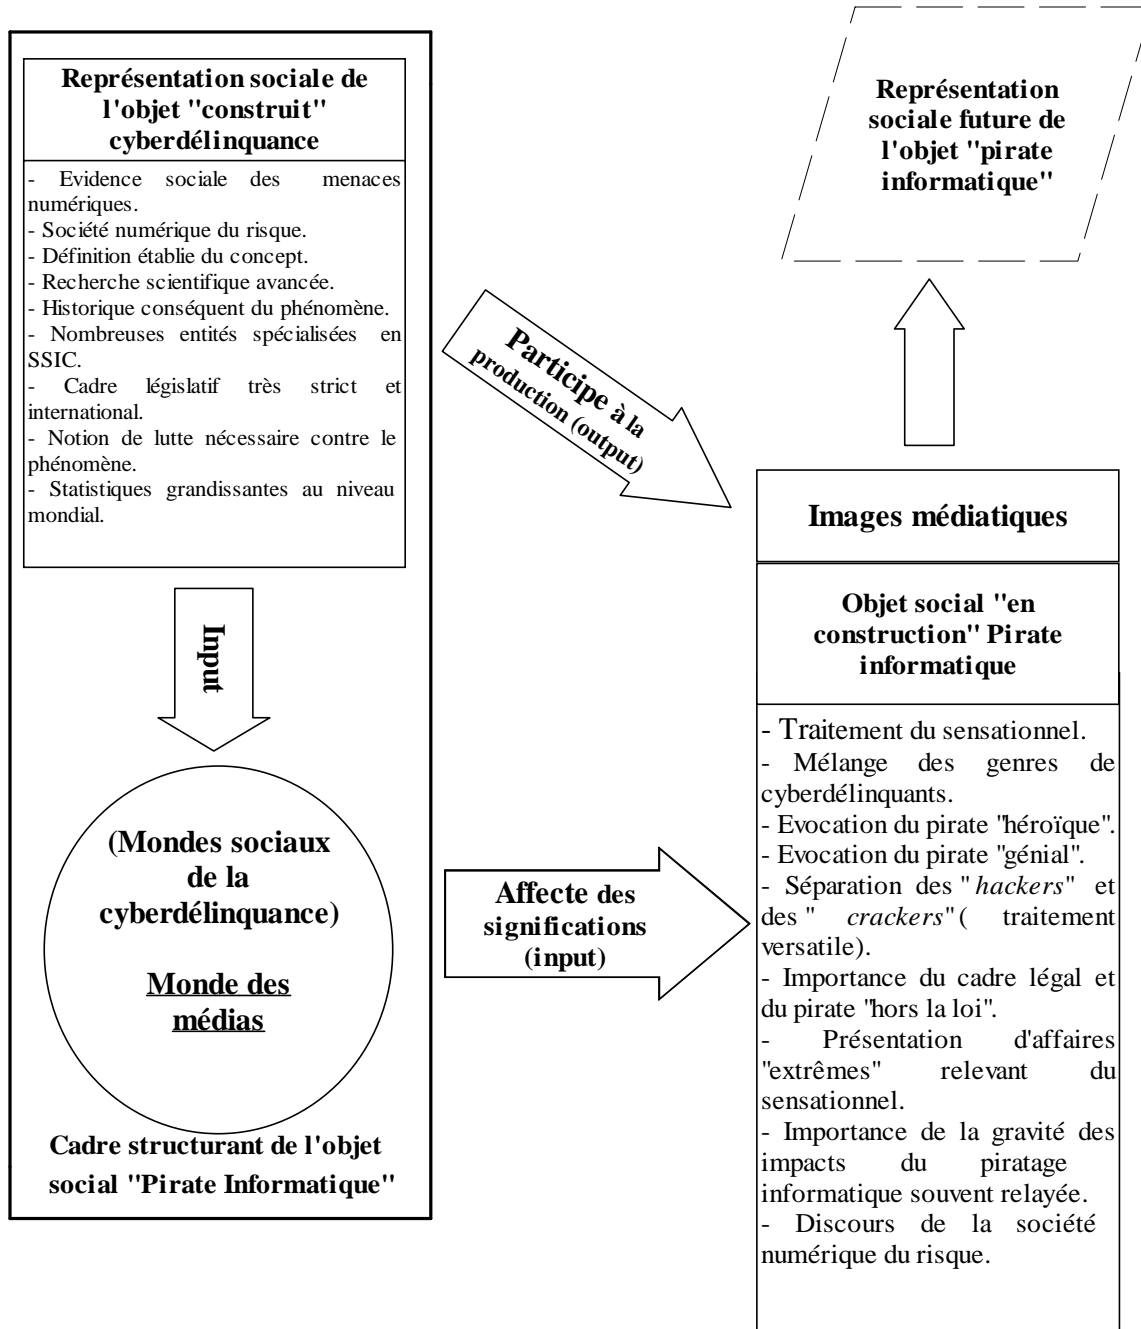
Représentation sociale de l'objet "construit" cyberdélinquance

- Evidence sociale des menaces numériques.
- Société numérique du risque.
- Définition établie du concept.
- Recherche scientifique avancée.
- Historique conséquent du phénomène.
- Nombreuses entités spécialisées en SSIC.
- Cadre législatif très strict et international.
- Notion de lutte nécessaire contre le phénomène.
- Statistiques grandissantes au niveau mondial.

Input

(Mondes sociaux de la cyberdélinquance)

Monde des médias

Cadre structurant de l'objet social "Pirate Informatique"

Participe à la production (output)

Affecte des significations (input)

Représentation sociale future de l'objet "pirate informatique"

Images médiatiques

Objet social "en construction" Pirate informatique

- Traitement du sensationnel.
- Mélange des genres de cyberdélinquants.
- Evocation du pirate "héroïque".
- Evocation du pirate "génial".
- Séparation des "hackers" et des " crackers"( traitement versatile).
- Importance du cadre légal et du pirate "hors la loi".
- Présentation d'affaires "extrêmes" relevant du sensationnel.
- Importance de la gravité des impacts du piratage informatique souvent relayée.
- Discours de la société numérique du risque.